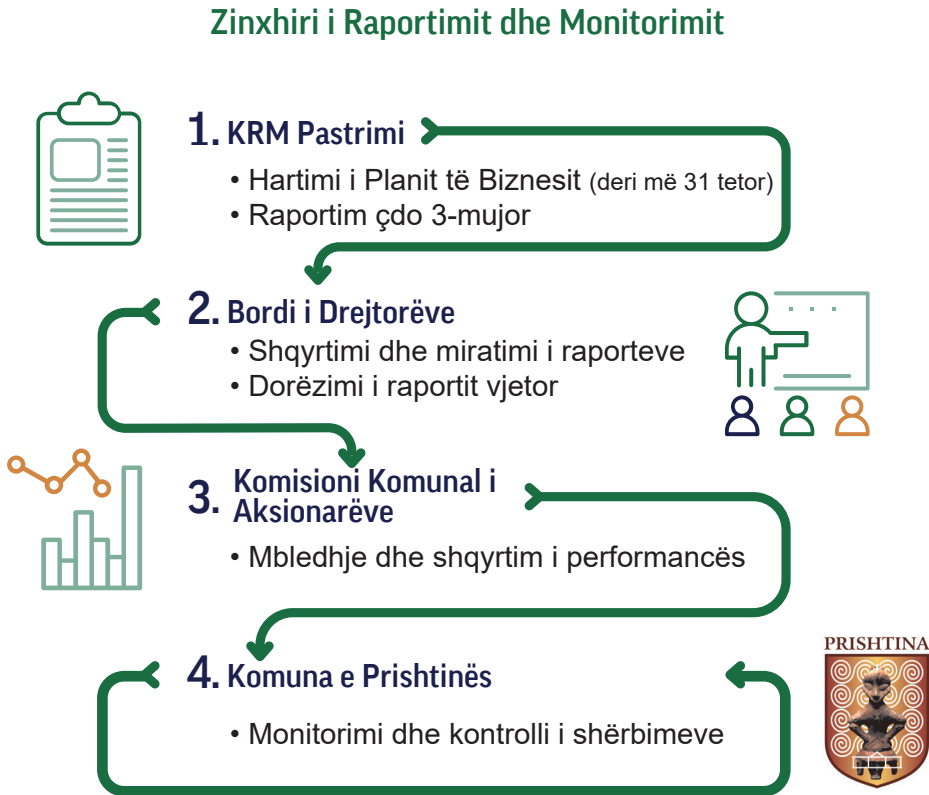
Zinxhiri i Raportimit dhe Monitorimit

1. KRM Pastrimi
• Hartimi i Planit të Biznesit (deri më 31 tetor)
• Raportim çdo 3-mujor

2. Bordi i Drejtorëve
• Shqyrtimi dhe miratimi i raporteve
• Dorëzimi i raportit vjetor

3. Komisioni Komunal i Aksionarëve
• Mbledhje dhe shqyrtim i performancës

4. Komuna e Prishtinës
• Monitorimi dhe kontrolli i shërbimeve

PRISHTINA